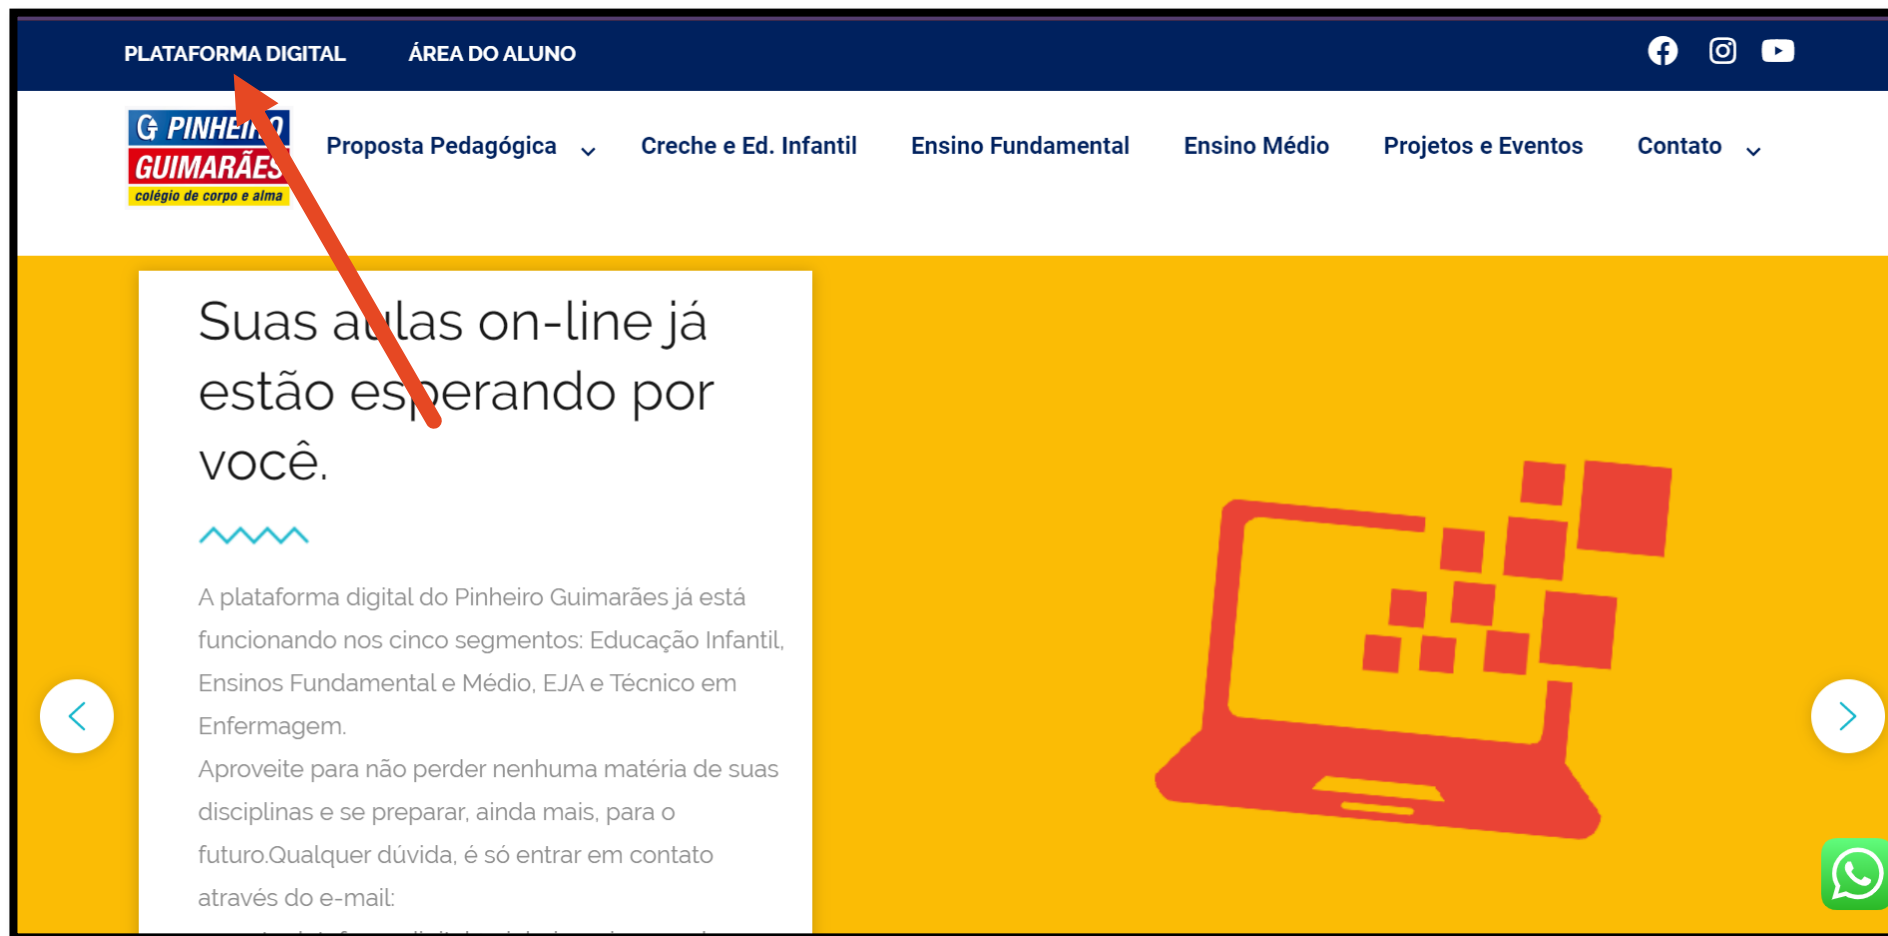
PLATAFORMA DIGITAL ÁREA DO ALUNO

PINHEIRO GUIMARÃES colégio de corpo e alma

Proposta Pedagógica Creche e Ed. Infantil Ensino Fundamental Ensino Médio Projetos e Eventos Contato

Suas aulas on-line já estão esperando por você.

A plataforma digital do Pinheiro Guimarães já está funcionando nos cinco segmentos: Educação Infantil, Ensinos Fundamental e Médio, EJA e Técnico em Enfermagem.
Aproveite para não perder nenhuma matéria de suas disciplinas e se preparar, ainda mais, para o futuro.Qualquer dúvida, é só entrar em contato através do e-mail:
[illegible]